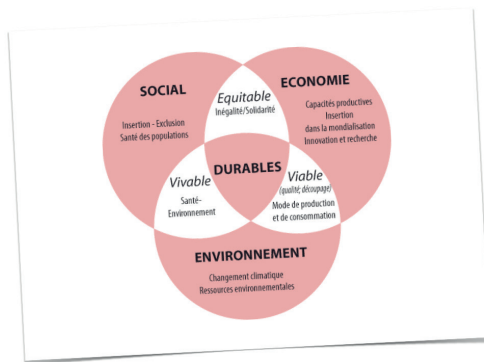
SOCIAL

Insertion - Exclusion
Santé des populations

Equitable
Inégalité/Solidarité

ECONOMIE

Capacités productives
Insertion
dans la mondialisation
Innovation et recherche

DURABLES

Vivable
Santé-
Environnement

Viable
(qualité, découpage)
Mode de production
et de consommation

ENVIRONNEMENT

Changement climatique
Ressources environnementales